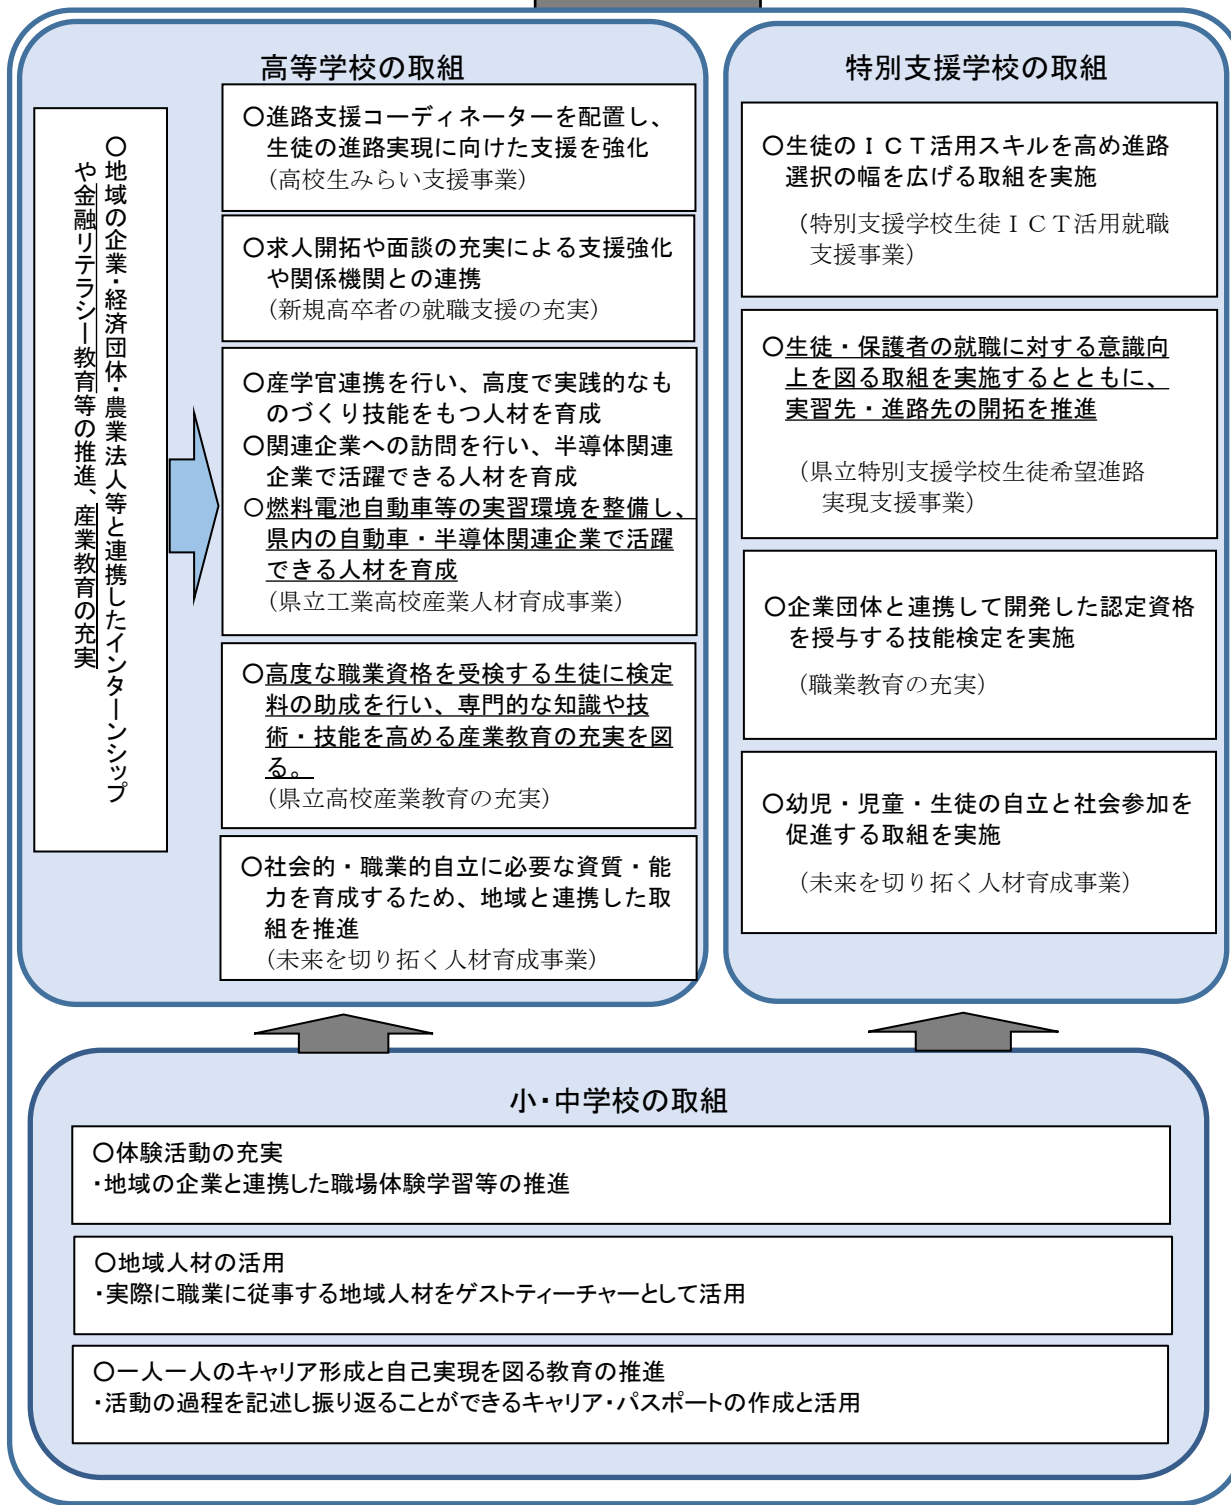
高等学校の取組

○地域の企業・経済団体・農業法人等と連携したインターンシップや金融リテラシー教育等の推進、産業教育の充実

○進路支援コーディネーターを配置し、生徒の進路実現に向けた支援を強化
（高校生みらい支援事業）

○求人開拓や面談の充実による支援強化や関係機関との連携
（新規高卒者の就職支援の充実）

○産学官連携を行い、高度で実践的なものづくり技能をもつ人材を育成
○関連企業への訪問を行い、半導体関連企業で活躍できる人材を育成
○燃料電池自動車等の実習環境を整備し、県内の自動車・半導体関連企業で活躍できる人材を育成
（県立工業高校産業人材育成事業）

○高度な職業資格を受検する生徒に検定料の助成を行い、専門的な知識や技術・技能を高める産業教育の充実を図る。
（県立高校産業教育の充実）

○社会的・職業的自立に必要な資質・能力を育成するため、地域と連携した取組を推進
（未来を切り拓く人材育成事業）

特別支援学校の取組

○生徒のＩＣＴ活用スキルを高め進路選択の幅を広げる取組を実施
（特別支援学校生徒ＩＣＴ活用就職支援事業）

○生徒・保護者の就職に対する意識向上を図る取組を実施するとともに、実習先・進路先の開拓を推進
（県立特別支援学校生徒希望進路実現支援事業）

○企業団体と連携して開発した認定資格を授与する技能検定を実施
（職業教育の充実）

○幼児・児童・生徒の自立と社会参加を促進する取組を実施
（未来を切り拓く人材育成事業）

小・中学校の取組

○体験活動の充実
・地域の企業と連携した職場体験学習等の推進

○地域人材の活用
・実際に職業に従事する地域人材をゲストティーチャーとして活用

○一人一人のキャリア形成と自己実現を図る教育の推進
・活動の過程を記述し振り返ることができるキャリア・パスポートの作成と活用